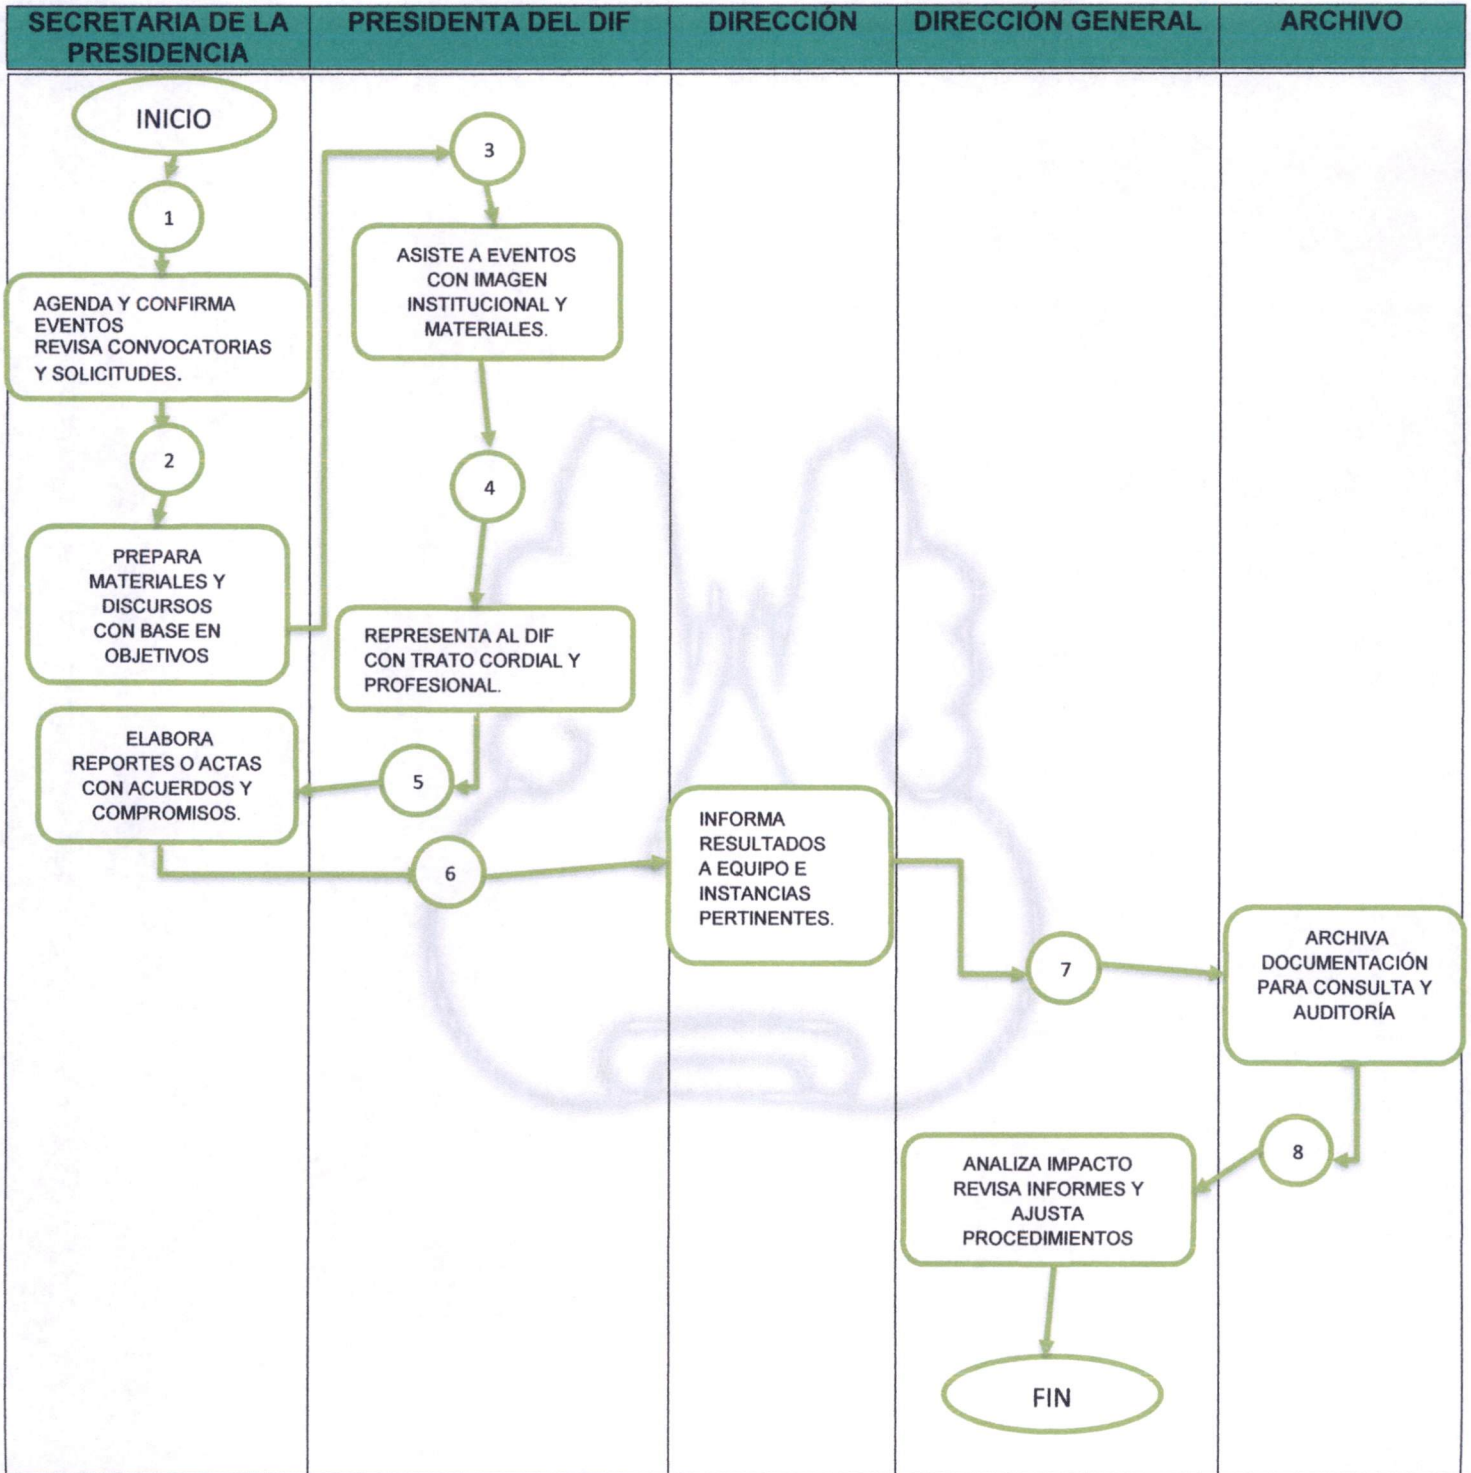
| SECRETARIA DE LA PRESIDENCIA | PRESIDENTA DEL DIF | DIRECCIÓN | DIRECCIÓN GENERAL | ARCHIVO |
|---|---|---|---|---|

INICIO

1

AGENDA Y CONFIRMA EVENTOS
REVISA CONVOCATORIAS Y SOLICITUDES.

2

PREPARA MATERIALES Y DISCURSOS CON BASE EN OBJETIVOS

3

ASISTE A EVENTOS CON IMAGEN INSTITUCIONAL Y MATERIALES.

4

REPRESENTA AL DIF CON TRATO CORDIAL Y PROFESIONAL.

5

ELABORA REPORTES O ACTAS CON ACUERDOS Y COMPROMISOS.

6

INFORMA RESULTADOS A EQUIPO E INSTANCIAS PERTINENTES.

7

ARCHIVA DOCUMENTACIÓN PARA CONSULTA Y AUDITORÍA

8

ANALIZA IMPACTO REVISA INFORMES Y AJUSTA PROCEDIMIENTOS

FIN